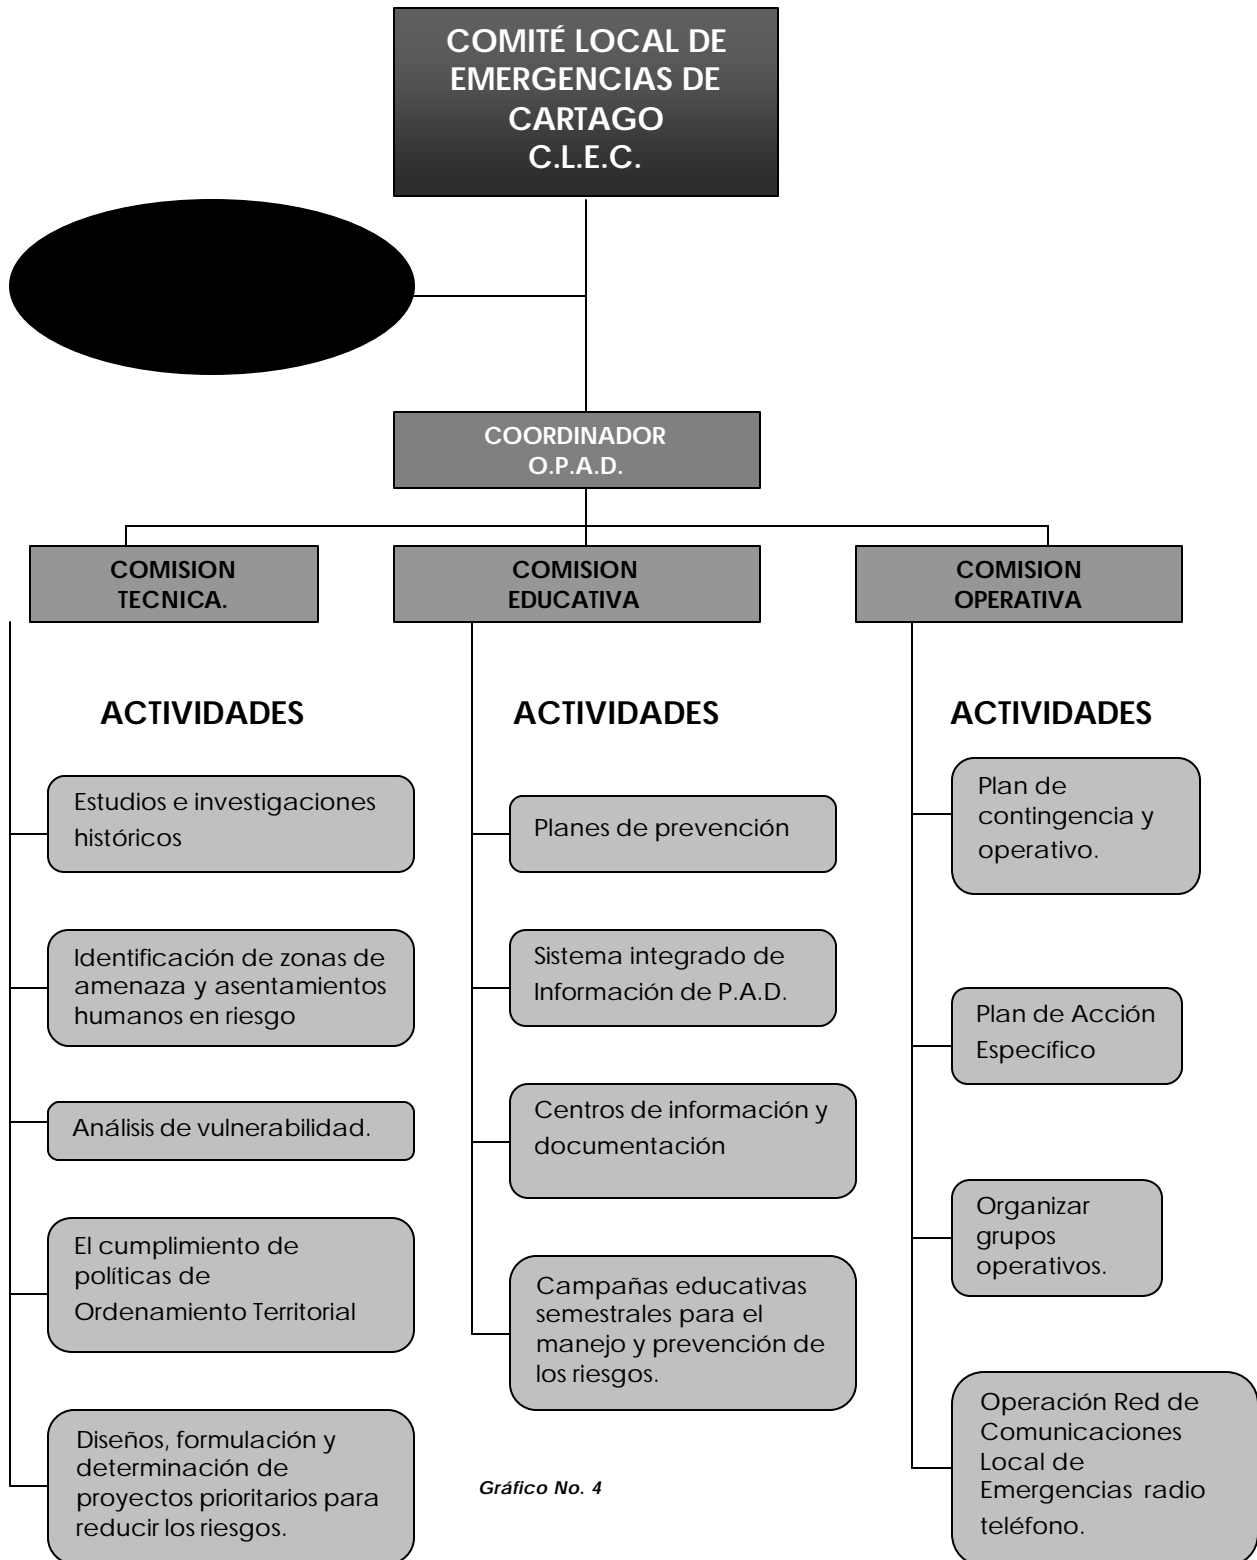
COMITÉ LOCAL DE EMERGENCIAS DE CARTAGO
C.L.E.C.

COORDINADOR
O.P.A.D.

COMISION TECNICA.

COMISION EDUCATIVA

COMISION OPERATIVA

ACTIVIDADES

Estudios e investigaciones históricos

Identificación de zonas de amenaza y asentamientos humanos en riesgo

Análisis de vulnerabilidad.

El cumplimiento de políticas de Ordenamiento Territorial

Diseños, formulación y determinación de proyectos prioritarios para reducir los riesgos.

ACTIVIDADES

Planes de prevención

Sistema integrado de Información de P.A.D.

Centros de información y documentación

Campañas educativas semestrales para el manejo y prevención de los riesgos.

ACTIVIDADES

Plan de contingencia y operativo.

Plan de Acción Específico

Organizar grupos operativos.

Operación Red de Comunicaciones Local de Emergencias radio teléfono.

Gráfico No. 4